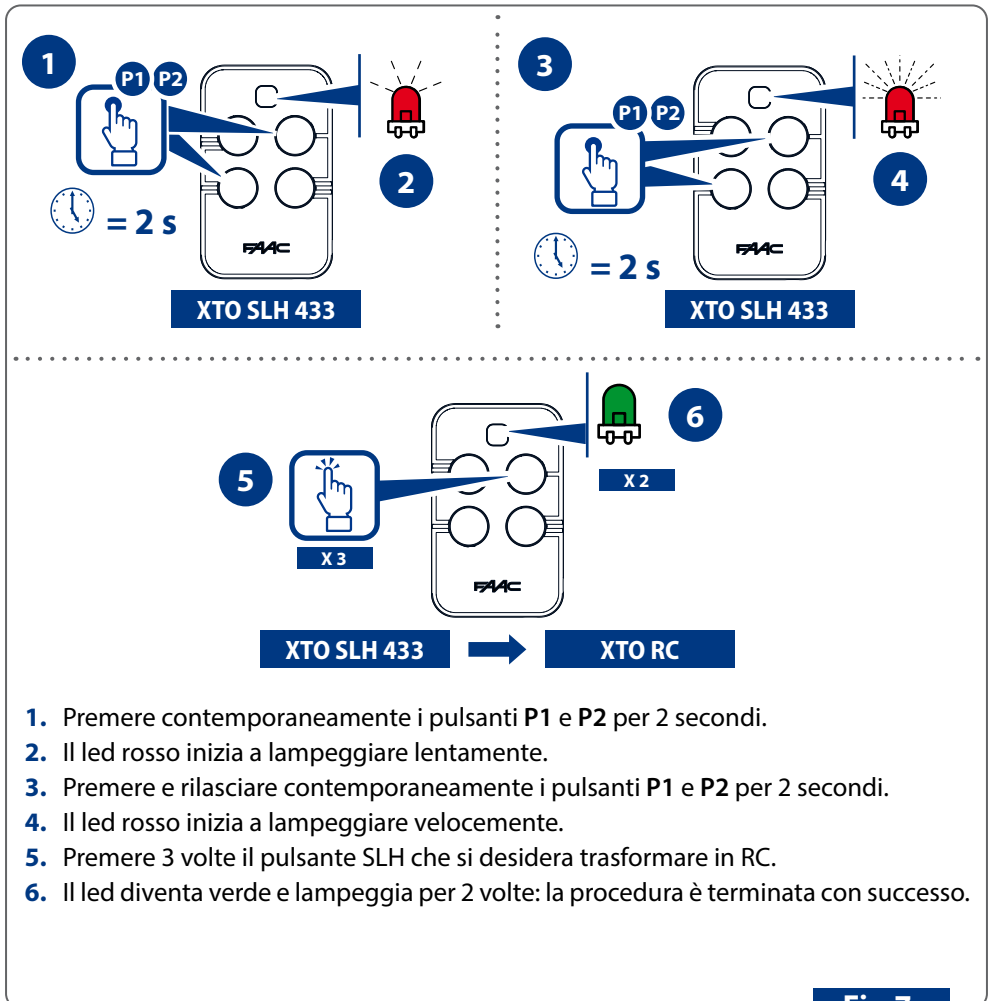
1

P1 P2

= 2 s

FAAC

2

XTO SLH 433

3

P1 P2

= 2 s

FAAC

4

XTO SLH 433

5

X 3

FAAC

6

X 2

XTO SLH 433

XTO RC

1. Premere contemporaneamente i pulsanti **P1** e **P2** per 2 secondi.
2. Il led rosso inizia a lampeggiare lentamente.
3. Premere e rilasciare contemporaneamente i pulsanti **P1** e **P2** per 2 secondi.
4. Il led rosso inizia a lampeggiare velocemente.
5. Premere 3 volte il pulsante SLH che si desidera trasformare in RC.
6. Il led diventa verde e lampeggia per 2 volte: la procedura è terminata con successo.

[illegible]